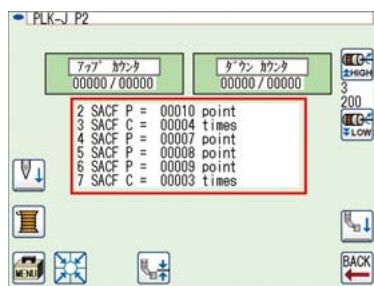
PLK-J P2

ｱｯﾌﾟ ｶｳﾝﾀ
00000 / 00000

ﾀﾞｳﾝ ｶｳﾝﾀ
00000 / 00000

HIGH
3
200
LOW

2 SACF P = 00010 point
3 SACF C = 00004 times
4 SACF P = 00007 point
5 SACF P = 00008 point
6 SACF P = 00009 point
7 SACF C = 00003 times

MENU

BACK